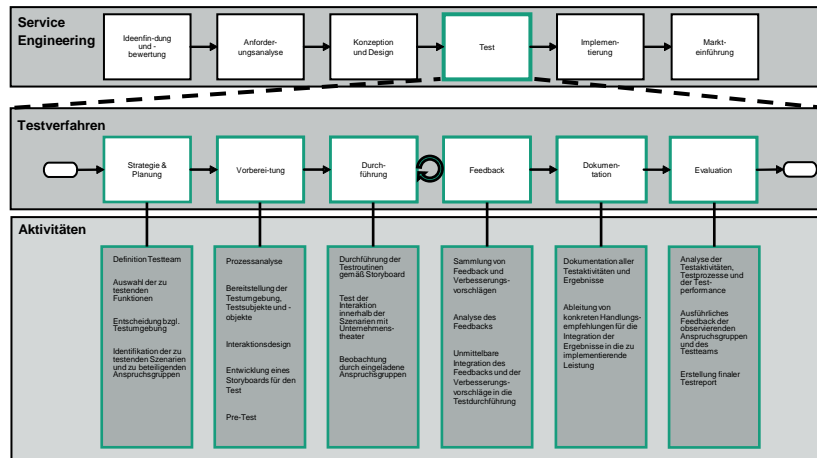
Service Engineering

Ideenfin-dung und -bewertung

Anforder-ungsanalyse

Konzeption und Design

Test

Implemen-tierung

Markt-einführung

Testverfahren

Strategie & Planung

Vorberei-tung

Durch-führung

Feedback

Dokumen-tation

Evaluation

Aktivitäten

Definition Testteam

Auswahl der zu testenden Funktionen

Entscheidung bzgl. Testumgebung

Identifikation der zu testenden Szenarien und zu beteiligenden Anspruchsgruppen

Prozessanalyse

Bereitstellung der Testumgebung, Testsubjekte und -objekte

Interaktionsdesign

Entwicklung eines Storyboards für den Test

Pre-Test

Durchführung der Testroutinen gemäß Storyboard

Test der Interaktion innerhalb der Szenarien mit Unternehmens-theater

Beobachtung durch eingeladene Anspruchsgruppen

Sammlung von Feedback und Verbesserungs-vorschlägen

Analyse des Feedbacks

Unmittelbare Integration des Feedbacks und der Verbesserungs-vorschläge in die Testdurchführung

Dokumentation aller Testaktivitäten und Ergebnisse

Ableitung von konkreten Handlungs-empfehlungen für die Integration der Ergebnisse in die zu implementierende Leistung

Analyse der Testaktivitäten, Testprozesse und der Test-performance

Ausführliches Feedback der observierenden Anspruchsgruppen und des Testteams

Erstellung finaler Testreport